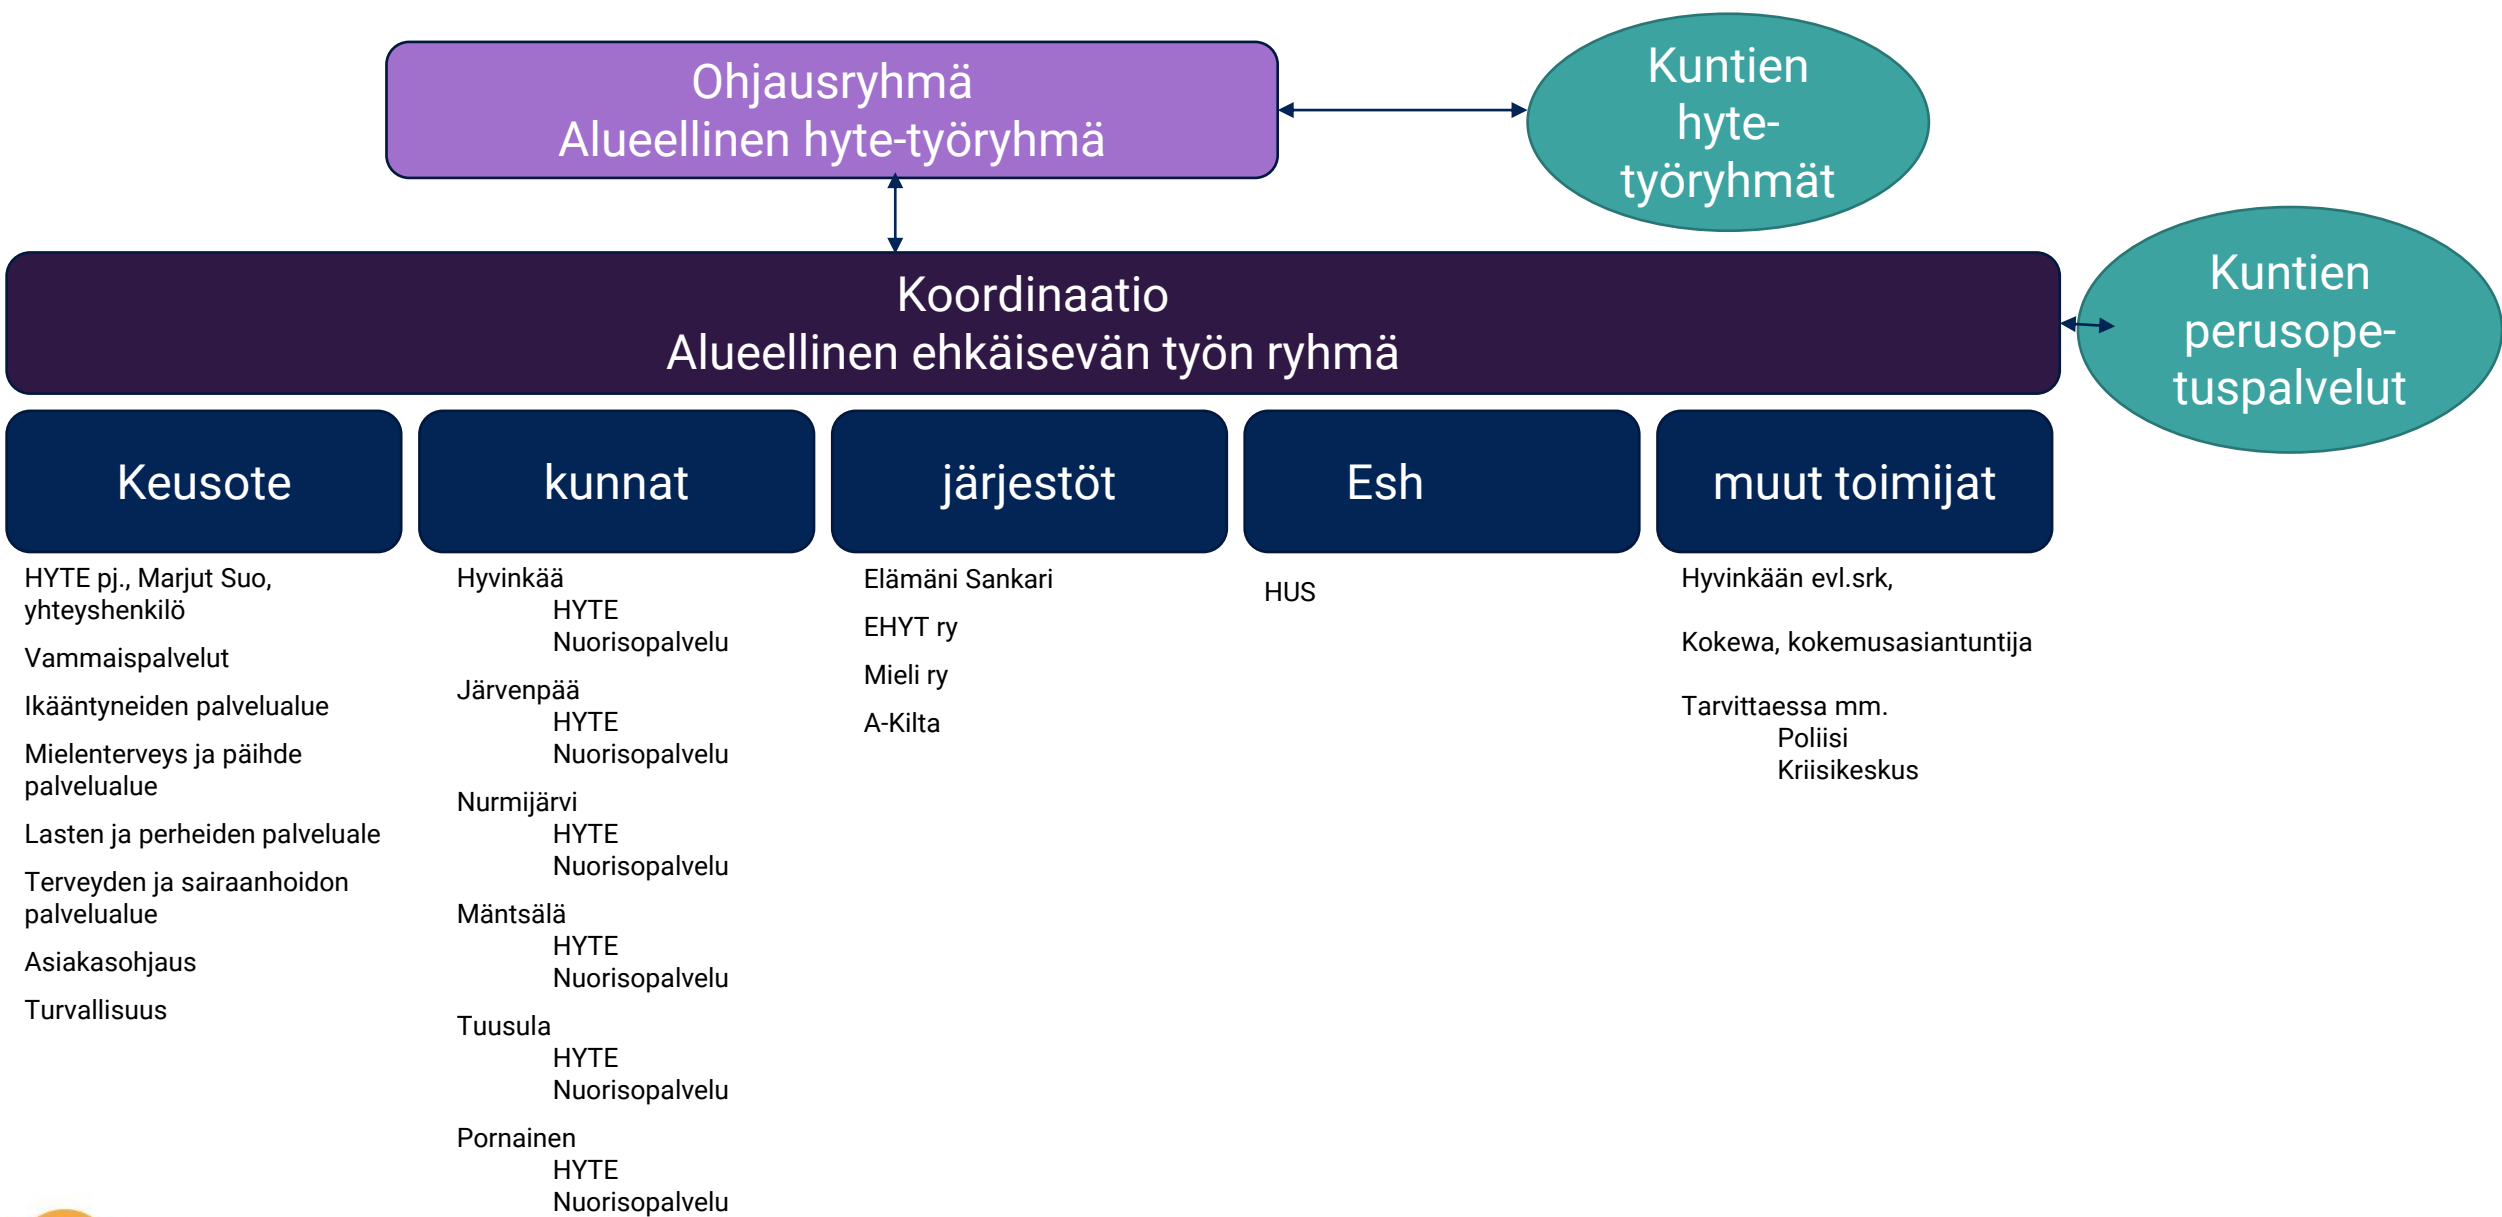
Ohjausryhmä
Alueellinen hyte-työryhmä

Kuntien hyte-työryhmät

Koordinaatio
Alueellinen ehkäisevän työn ryhmä

Kuntien perusopetuspalvelut

Keusote

HYTE pj., Marjut Suo, yhteyshenkilö

Vammaispalvelut

Ikääntyneiden palvelualue

Mielenterveys ja päihde palvelualue

Lasten ja perheiden palveluale

Terveyden ja sairaanhoidon palvelualue

Asiakasohjaus

Turvallisuus

kunnat

Hyvinkää
HYTE
Nuorisopalvelu

Järvenpää
HYTE
Nuorisopalvelu

Nurmijärvi
HYTE
Nuorisopalvelu

Mäntsälä
HYTE
Nuorisopalvelu

Tuusula
HYTE
Nuorisopalvelu

Pornainen
HYTE
Nuorisopalvelu

järjestöt

Elämäni Sankari

EHYT ry

Mieli ry

A-Kilta

Esh

HUS

muut toimijat

Hyvinkään evl.srk,

Kokewa, kokemusasiantuntija

Tarvittaessa mm.
Poliisi
Kriisikeskus